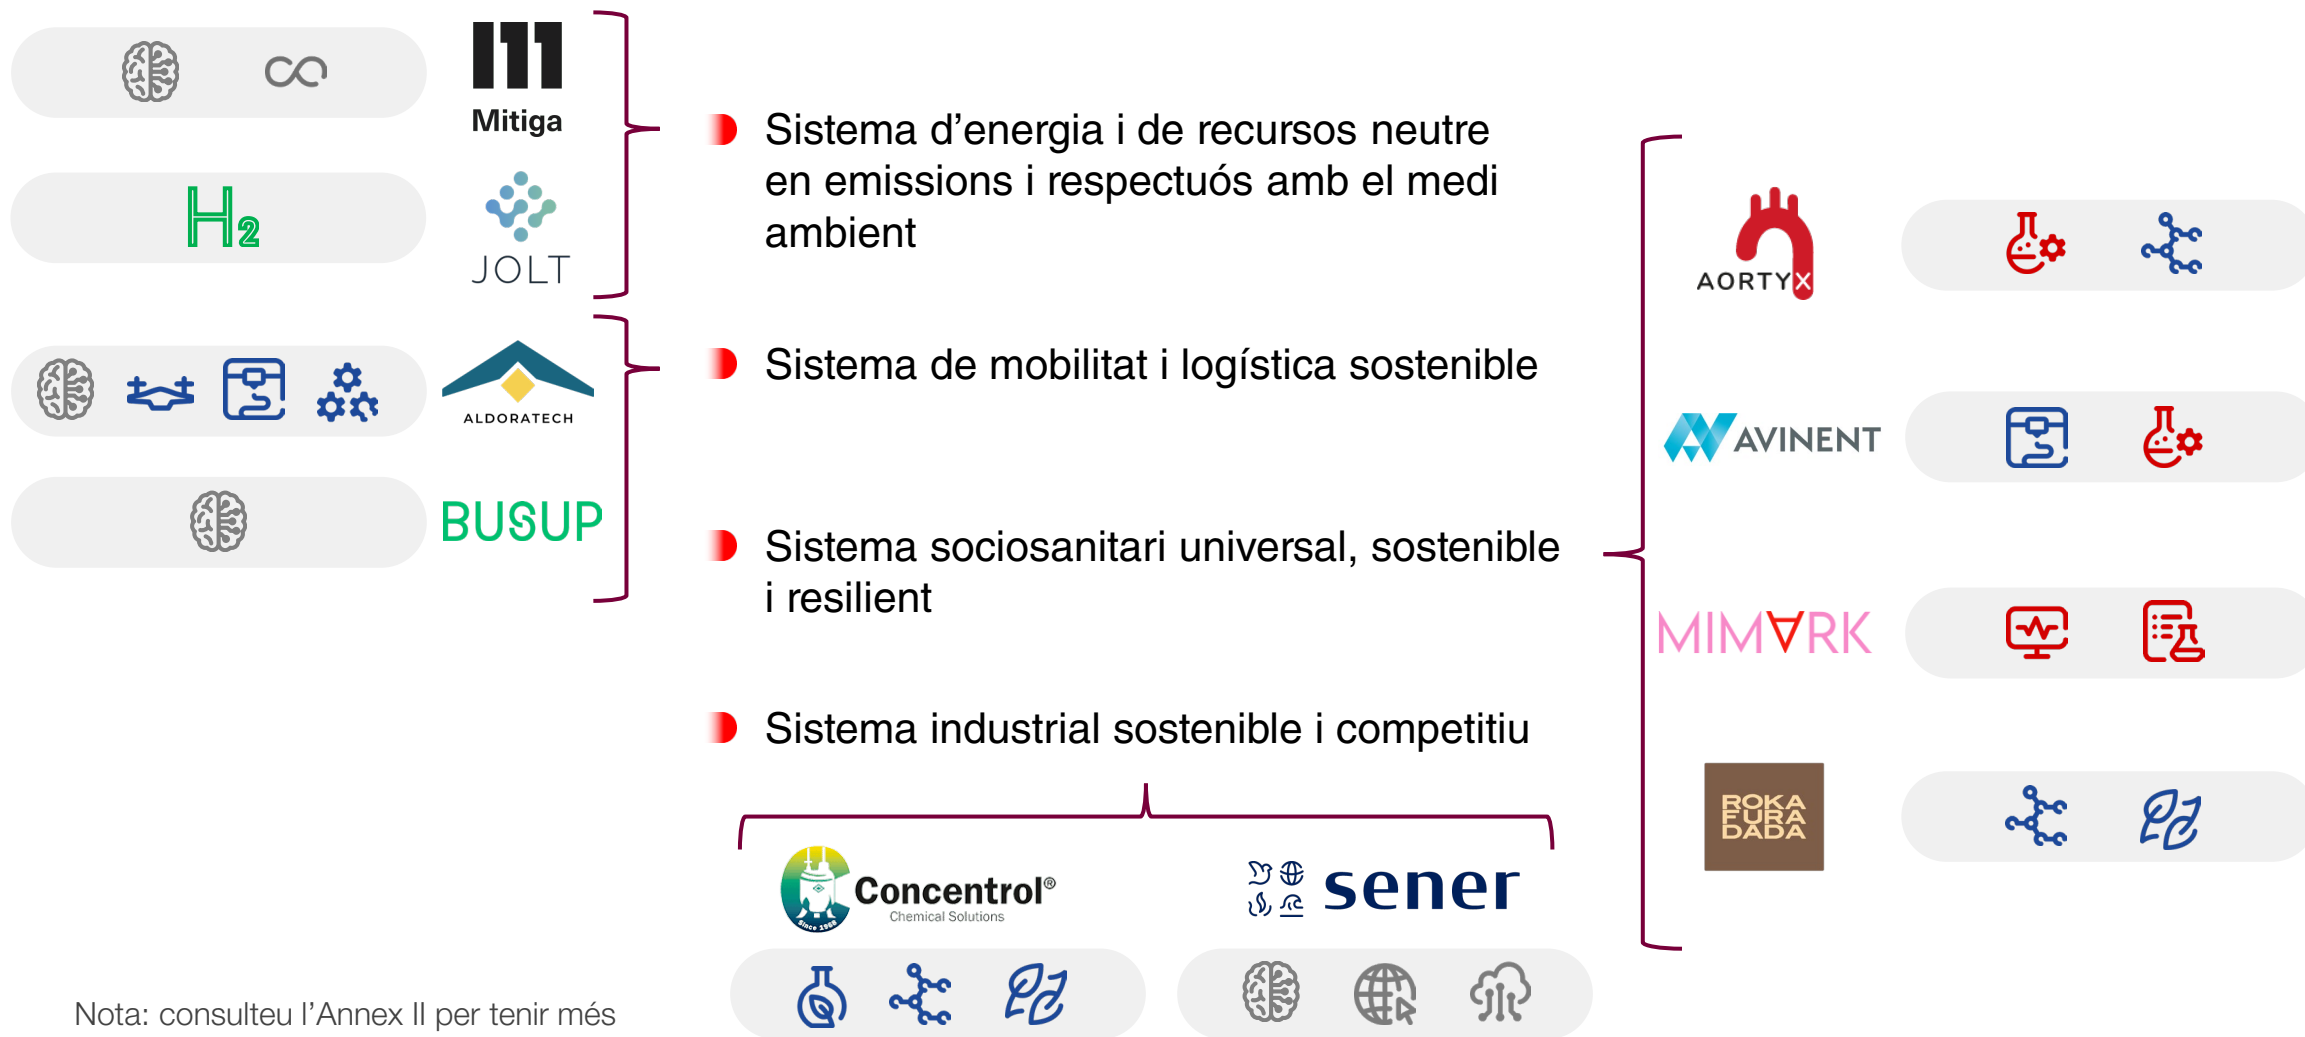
$H_2$

Mitiga

JOLT

ALDORATECH

BUSUP

Sistema d'energia i de recursos neutre en emissions i respectuós amb el medi ambient

Sistema de mobilitat i logística sostenible

Sistema sociosanitari universal, sostenible i resilient

Sistema industrial sostenible i competitiu

AORTYX

AVINENT

MIMARK

ROKA FURA DADA

Concentrol®
Chemical Solutions

sener

Nota: consulteu l'Annex II per tenir més